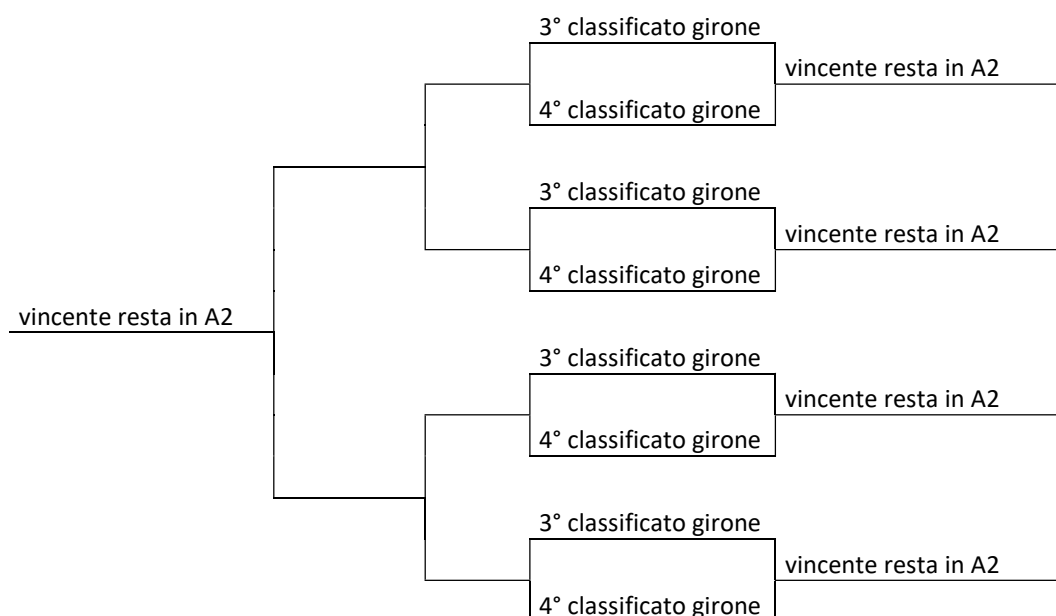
3° classificato girone
vincente resta in A2
4° classificato girone

3° classificato girone
vincente resta in A2
4° classificato girone

vincente resta in A2

3° classificato girone
vincente resta in A2
4° classificato girone

3° classificato girone
vincente resta in A2
4° classificato girone